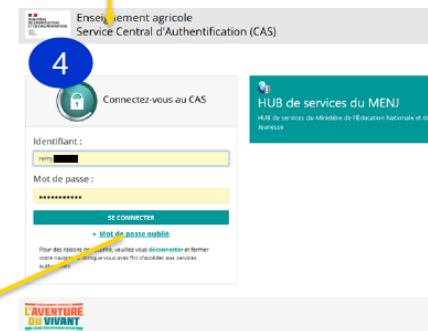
Enseignement agricole
Service Central d'Authentification (CAS)

4

Connectez-vous au CAS

Identifiant :
remy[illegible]

Mot de passe :
••••••••••••

SE CONNECTER

» Mot de passe oublié

Pour des raisons de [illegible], veuillez vous déconnecter et fermer votre navigateur lorsque vous avez fini d'accéder aux services authentifiés.

HUB de services du MENJ
HUB de services du Ministère de l'Éducation Nationale et de la Jeunesse

L'AVENTURE DU VIVANT